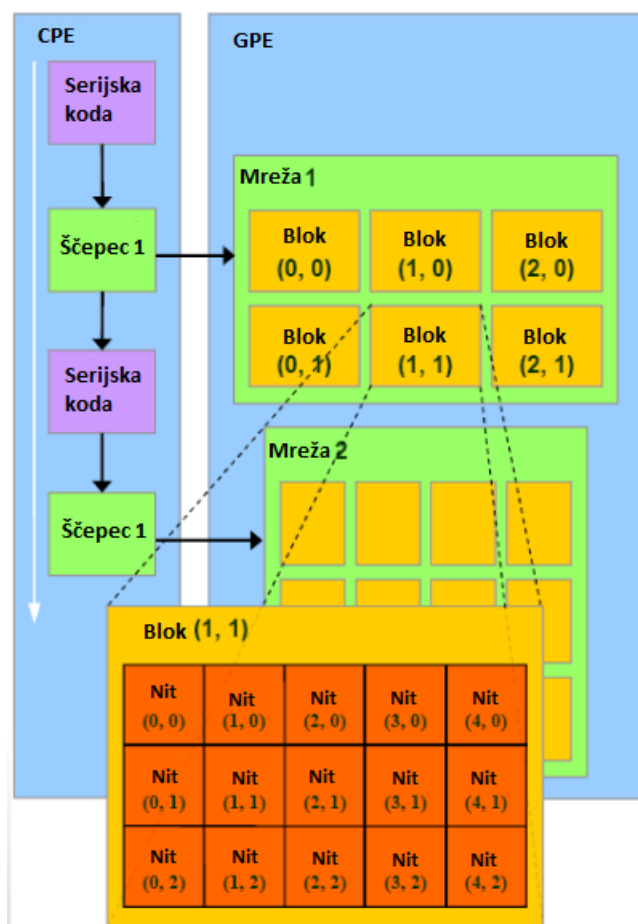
CPE

Serijska koda

Ščepec 1

Serijska koda

Ščepec 1

GPE

Mreža 1

| Blok (0, 0) | Blok (1, 0) | Blok (2, 0) |
|---|---|---|
| Blok (0, 1) | Blok (1, 1) | Blok (2, 1) |

Mreža 2

Blok (1, 1)

| Nit (0, 0) | Nit (1, 0) | Nit (2, 0) | Nit (3, 0) | Nit (4, 0) |
|---|---|---|---|---|
| Nit (0, 1) | Nit (1, 1) | Nit (2, 1) | Nit (3, 1) | Nit (4, 1) |
| Nit (0, 2) | Nit (1, 2) | Nit (2, 2) | Nit (3, 2) | Nit (4, 2) |